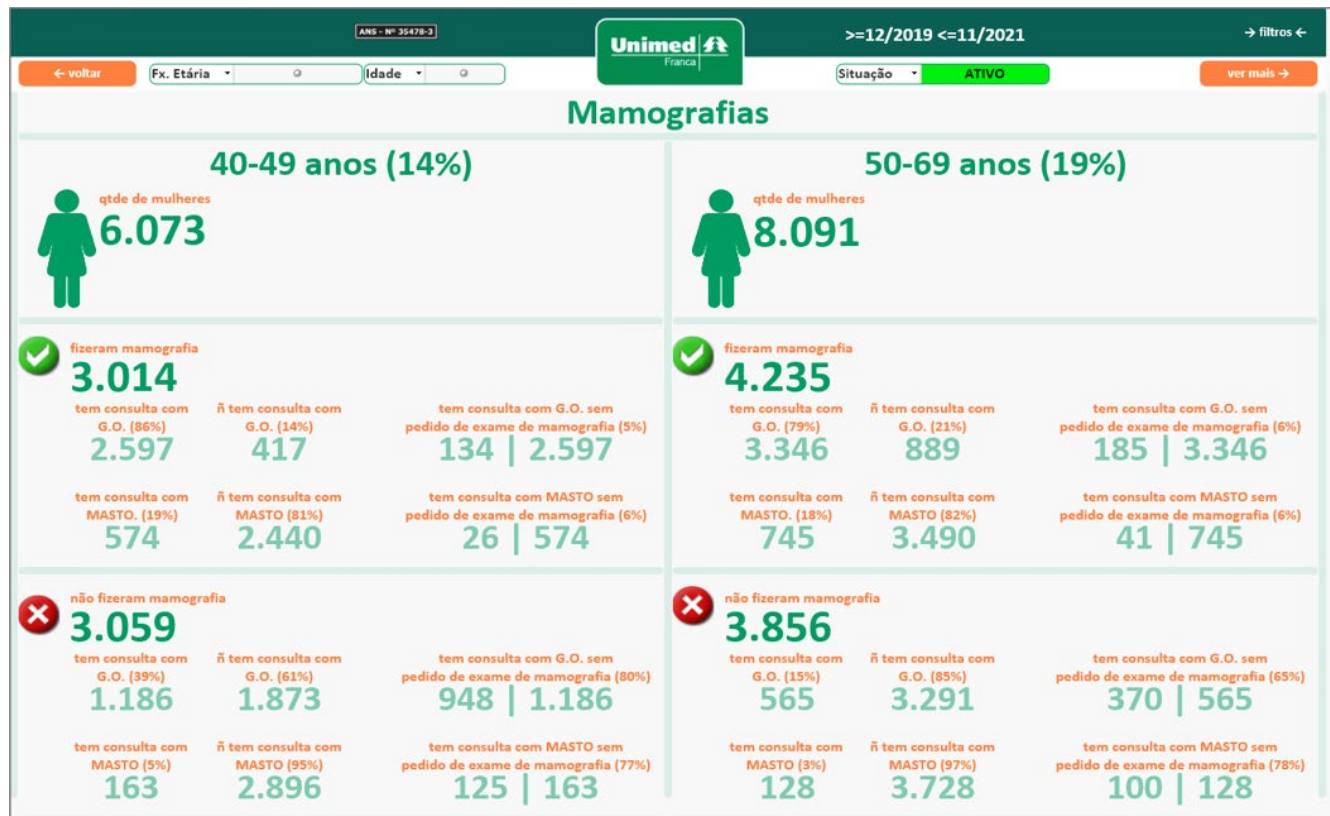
ANS - Nº 35478-3

Unimed Franca

>=12/2019 <=11/2021

→ filtros ←

← voltar

Fx. Etária

Idade

Situação

ATIVO

ver mais →

Mamografias

40-49 anos (14%)

qtde de mulheres
6.073

fizeram mamografia
3.014

tem consulta com G.O. (86%)
2.597

ñ tem consulta com G.O. (14%)
417

tem consulta com G.O. sem pedido de exame de mamografia (5%)
134 | 2.597

tem consulta com MASTO. (19%)
574

ñ tem consulta com MASTO (81%)
2.440

tem consulta com MASTO sem pedido de exame de mamografia (6%)
26 | 574

não fizeram mamografia
3.059

tem consulta com G.O. (39%)
1.186

ñ tem consulta com G.O. (61%)
1.873

tem consulta com G.O. sem pedido de exame de mamografia (80%)
948 | 1.186

tem consulta com MASTO (5%)
163

ñ tem consulta com MASTO (95%)
2.896

tem consulta com MASTO sem pedido de exame de mamografia (77%)
125 | 163

50-69 anos (19%)

qtde de mulheres
8.091

fizeram mamografia
4.235

tem consulta com G.O. (79%)
3.346

ñ tem consulta com G.O. (21%)
889

tem consulta com G.O. sem pedido de exame de mamografia (6%)
185 | 3.346

tem consulta com MASTO. (18%)
745

ñ tem consulta com MASTO (82%)
3.490

tem consulta com MASTO sem pedido de exame de mamografia (6%)
41 | 745

não fizeram mamografia
3.856

tem consulta com G.O. (15%)
565

ñ tem consulta com G.O. (85%)
3.291

tem consulta com G.O. sem pedido de exame de mamografia (65%)
370 | 565

tem consulta com MASTO (3%)
128

ñ tem consulta com MASTO (97%)
3.728

tem consulta com MASTO sem pedido de exame de mamografia (78%)
100 | 128